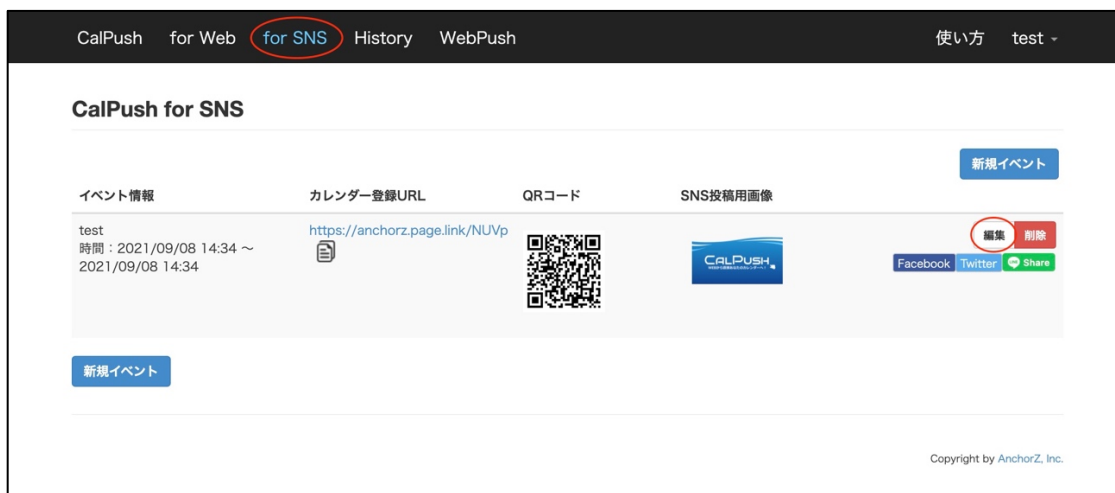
CalPush for Web for SNS History WebPush 使い方 test

CalPush for SNS

新規イベント

| イベント情報 | カレンダー登録URL | QRコード | SNS投稿用画像 | |
|---|---|---|---|---|
| test 時間：2021/09/08 14:34 ～ 2021/09/08 14:34 | https://anchorz.page.link/NUVp | | CALPUSH | 編集 削除 Facebook Twitter Share |

新規イベント

Copyright by AnchorZ, Inc.